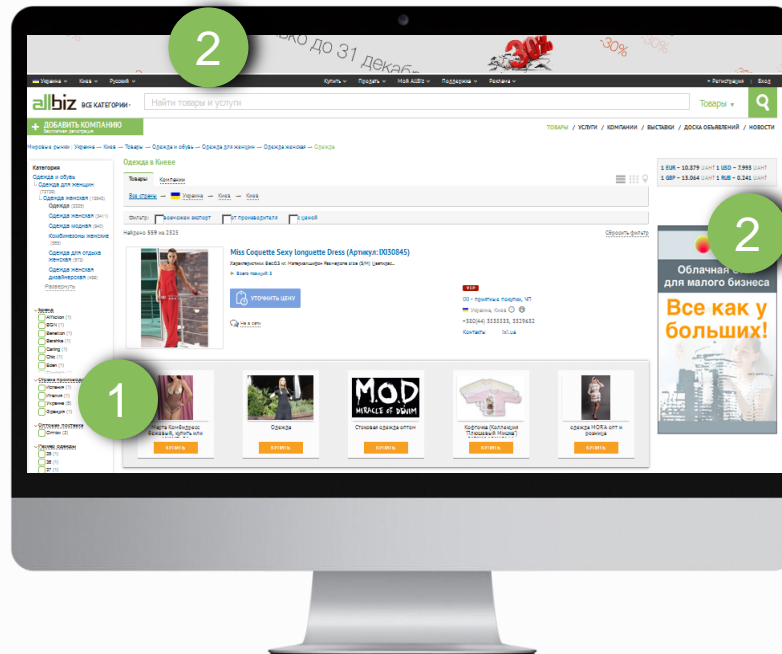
2

до 31 декабря

-30%

Украина · Киев · Русский · Купить · Продать · Мой Allbiz · Поддержка · Реклама · Регистрация · Вход

allbiz ВСЕ КАТЕГОРИИ

Найти товары и услуги

Товары

+ ДОБАВИТЬ КОМПАНИЮ
Бесплатная регистрация

ТОВАРЫ / УСЛУГИ / КОМПАНИИ / ВЫСТАВКИ / ДОСКА ОБЪЯВЛЕНИЙ / НОВОСТИ

Мировой рынок › Украина › Киев › Товары › Одежда и обувь › Одежда для женщин › Одежда женская › Одежда

Категория
Одежда и обувь
Одежда для женщин
Одежда женская
Одежда
Одежда женская
Одежда модная
Комбинезоны женские
Одежда для отдыха женская
Одежда женская дизайнерская
Развернуть

Одежда в Киеве

Товары Компании

Все страны › Украина › Киев › Киев

Фильтр: возможен экспорт от производителя с ценой

Найдено 559 из 2325

Сбросить фильтр

Miss Coquette Sexy longuette Dress (Артикул: IX030845)

УТОЧНИТЬ ЦЕНУ

Не в сети

Украина, Киев

Контакты

1 EUR – 10.379 ГРН 1 USD – 7.993 ГРН
1 GBP – 13.064 ГРН 1 RUB – 0.241 ГРН

2

Облачная ... для малого бизнеса

Все как у больших!

1

Бренд

Страна производителя

Состояние товара

Размер одежды

Одежда

Стоковая одежда оптом

M.O.D MIRACLE OF DENIM

Кофточка (Коллекция "Плюшевый Мишка")

одежда MORA опт и розница

КУПИТЬ КУПИТЬ КУПИТЬ КУПИТЬ КУПИТЬ